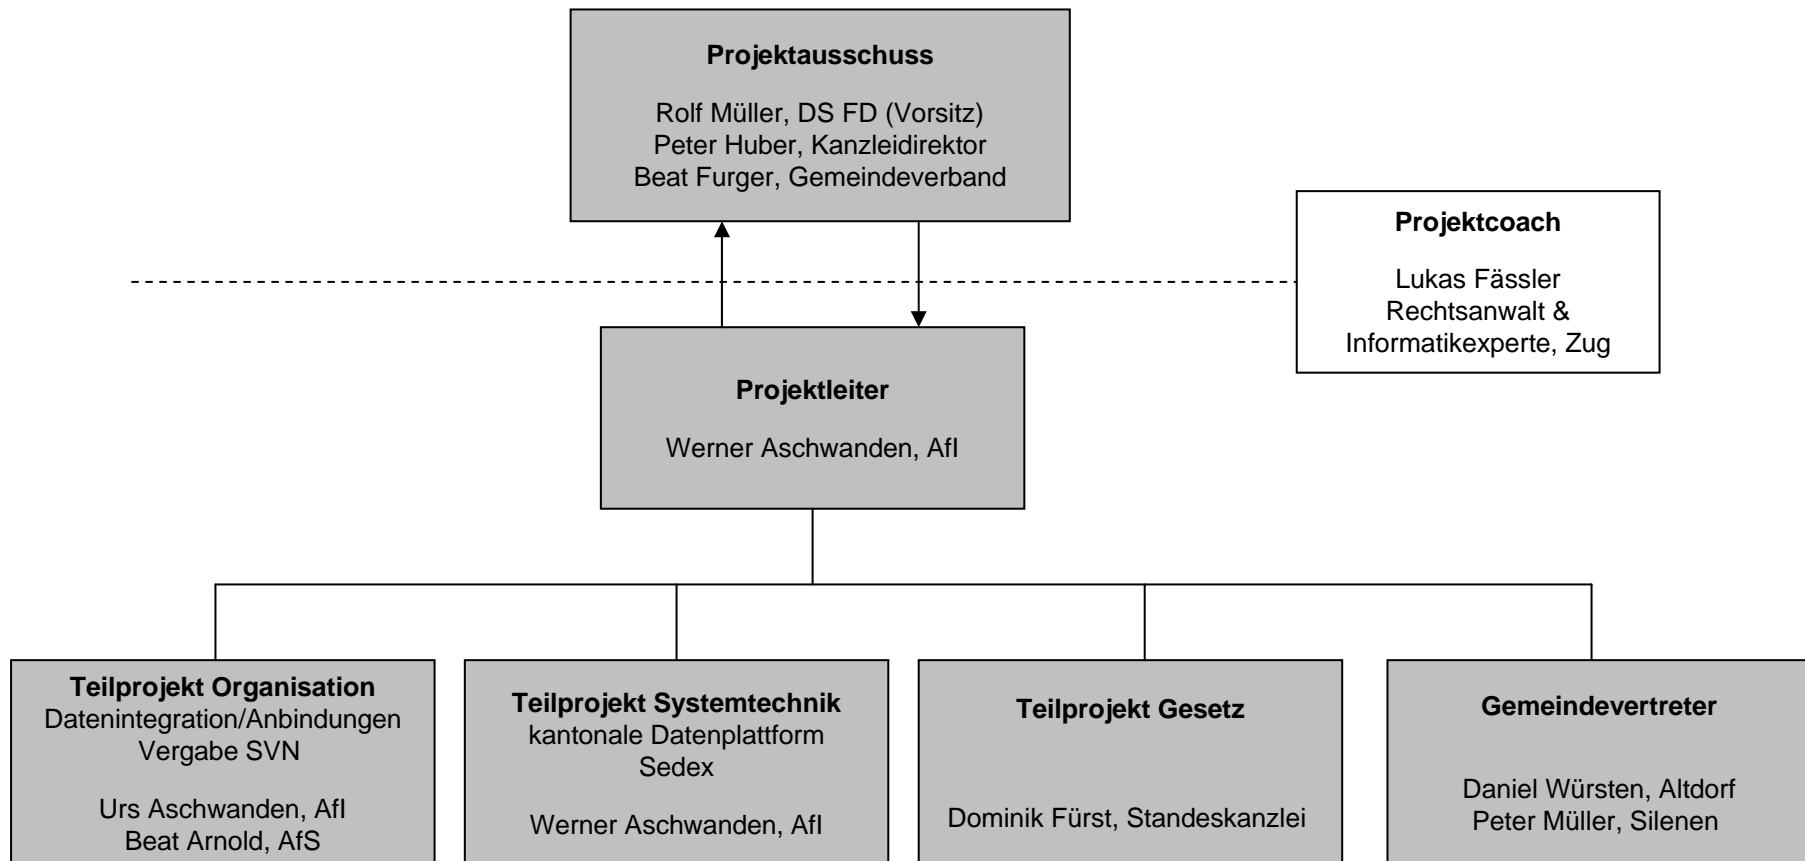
**Projektausschuss**

Rolf Müller, DS FD (Vorsitz)
Peter Huber, Kanzleidirektor
Beat Furger, Gemeindeverband

**Projektcoach**

Lukas Fässler
Rechtsanwalt &
Informatikexperte, Zug

**Projektleiter**

Werner Aschwanden, AfI

**Teilprojekt Organisation**
Datenintegration/Anbindungen
Vergabe SVN

Urs Aschwanden, AfI
Beat Arnold, AfS

**Teilprojekt Systemtechnik**
kantonale Datenplattform
Sedex

Werner Aschwanden, AfI

**Teilprojekt Gesetz**

Dominik Fürst, Standeskanzlei

**Gemeindevertreter**

Daniel Würsten, Altdorf
Peter Müller, Silenen